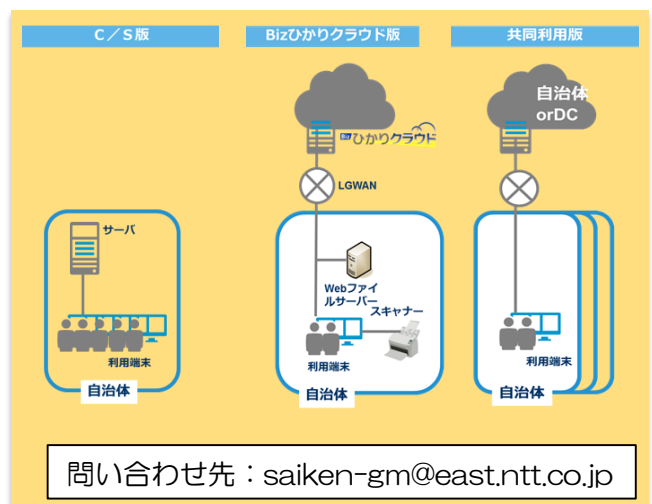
C／S版

Bizひかりクラウド版

共同利用版

Bizひかりクラウド

自治体 orDC

LGWAN

サーバ

利用端末

自治体

Webファイルサーバー

スキャナー

利用端末

自治体

利用端末

自治体

問い合わせ先：saiken-gm@east.ntt.co.jp